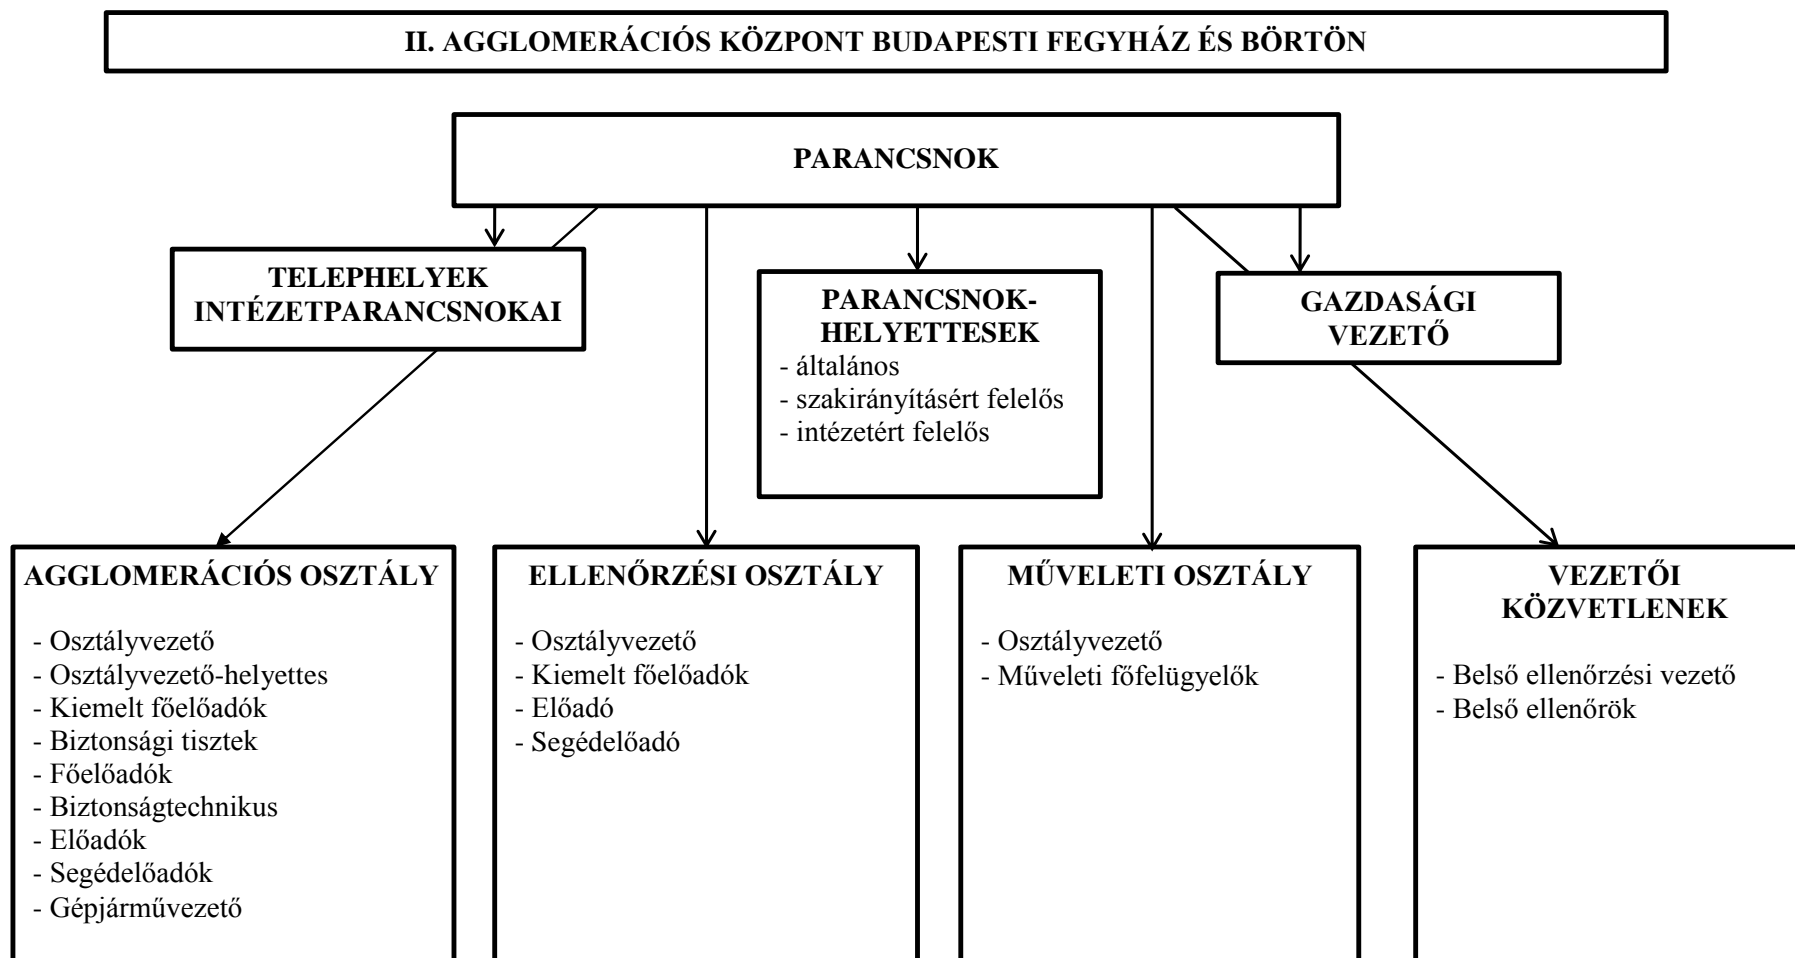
II. AGGLOMERÁCIÓS KÖZPONT BUDAPESTI FEGYHÁZ ÉS BÖRTÖN

PARANCSNOK

TELEPHELYEK INTÉZETPARANCSNOKAI

PARANCSNOK-HELYETTESEK
- általános
- szakirányításért felelős
- intézetért felelős

GAZDASÁGI VEZETŐ

AGGLOMERÁCIÓS OSZTÁLY
- Osztályvezető
- Osztályvezető-helyettes
- Kiemelt főelőadók
- Biztonsági tisztek
- Főelőadók
- Biztonságtechnikus
- Előadók
- Segédelőadók
- Gépjárművezető

ELLENŐRZÉSI OSZTÁLY
- Osztályvezető
- Kiemelt főelőadók
- Előadó
- Segédelőadó

MŰVELETI OSZTÁLY
- Osztályvezető
- Műveleti főfelügyelők

VEZETŐI KÖZVETLENEK
- Belső ellenőrzési vezető
- Belső ellenőrök